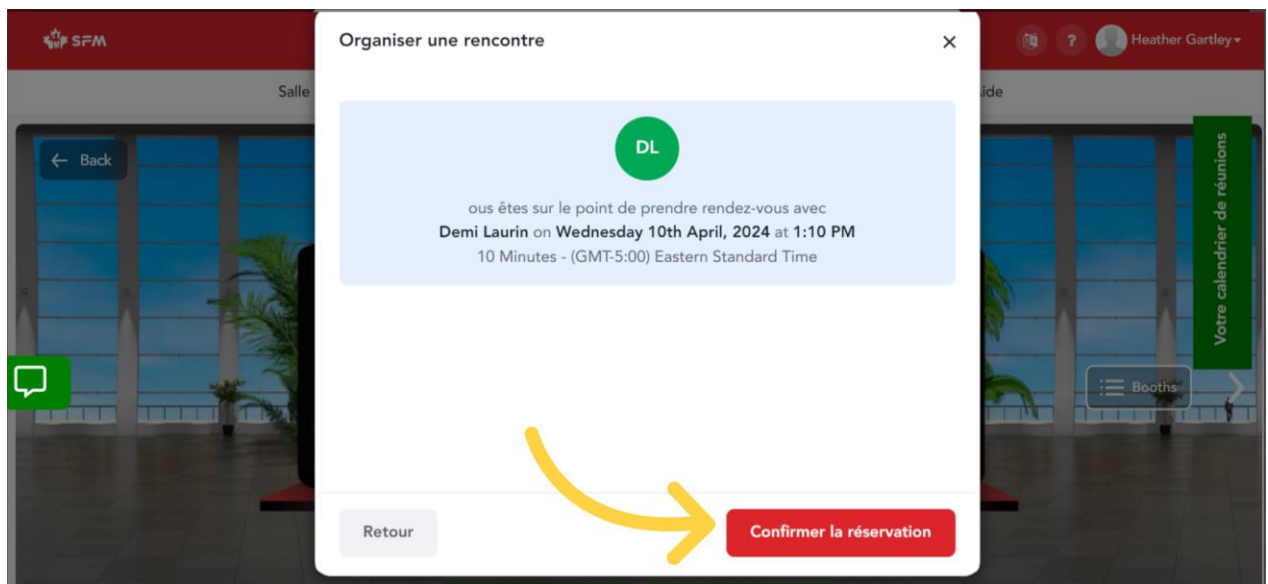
SFM

Salle

ide

Heather Gartley

← Back

Votre calendrier de réunions

Booths

Organiser une rencontre

×

DL

ous êtes sur le point de prendre rendez-vous avec
Demi Laurin on Wednesday 10th April, 2024 at 1:10 PM
10 Minutes - (GMT-5:00) Eastern Standard Time

Retour

Confirmer la réservation